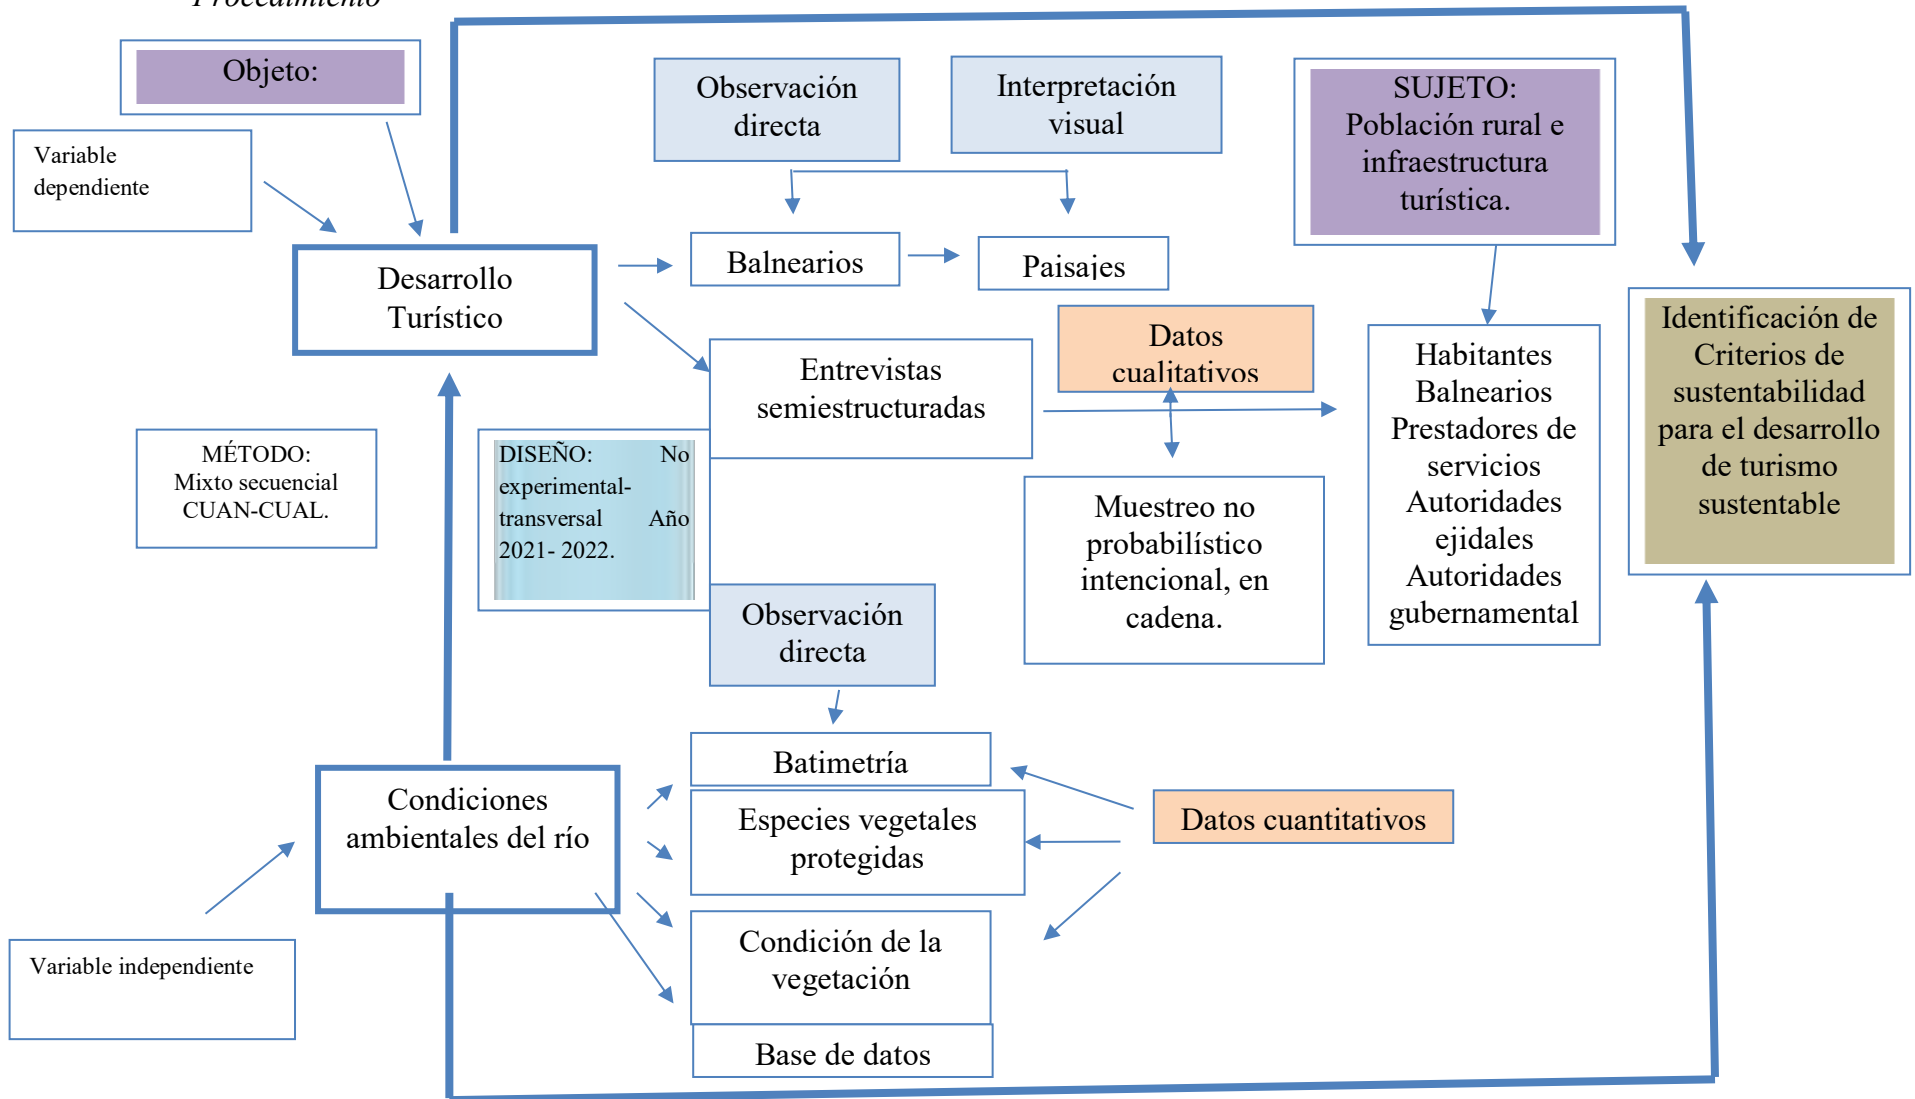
Procedimiento

Objeto:

Variable dependiente

Desarrollo Turístico

Observación directa

Interpretación visual

SUJETO: Población rural e infraestructura turística.

Balnearios

Paisajes

Entrevistas semiestructuradas

Datos cualitativos

Habitantes Balnearios Prestadores de servicios Autoridades ejidales Autoridades gubernamental

Identificación de Criterios de sustentabilidad para el desarrollo de turismo sustentable

MÉTODO: Mixto secuencial CUAN-CUAL.

DISEÑO: No experimental-transversal Año 2021- 2022.

Muestreo no probabilístico intencional, en cadena.

Observación directa

Batimetría

Especies vegetales protegidas

Condiciones ambientales del río

Datos cuantitativos

Condición de la vegetación

Base de datos

Variable independiente